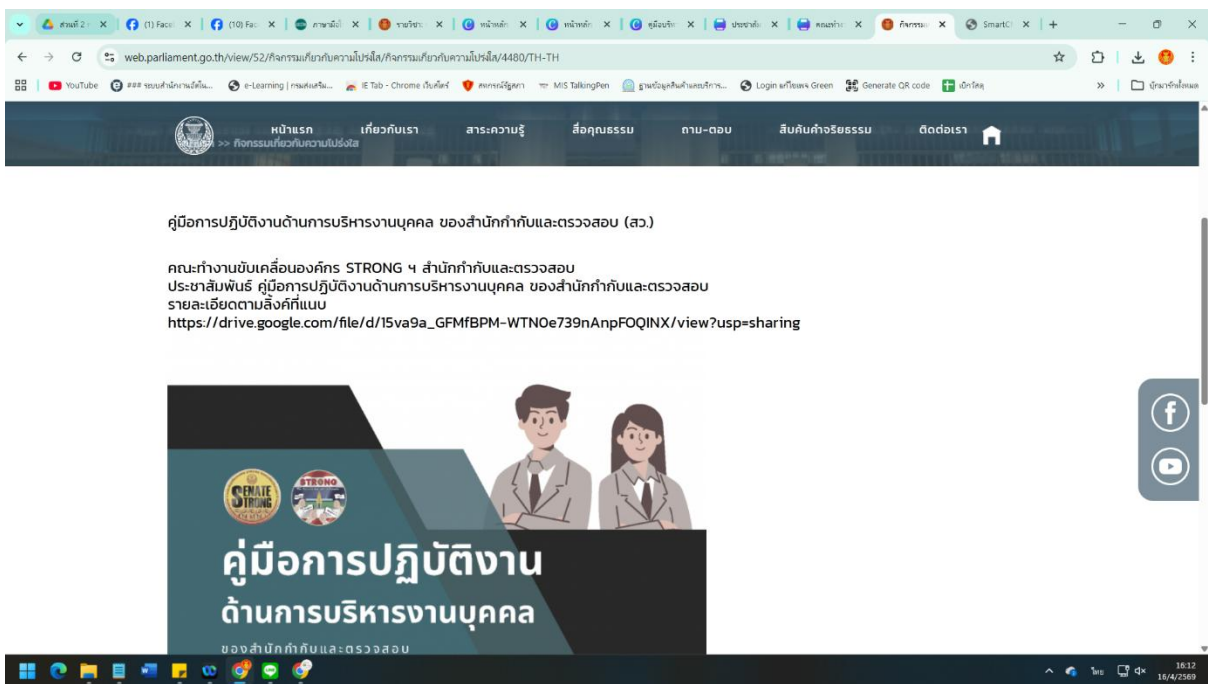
ส่วนที่ 2 | (1) Face | (10) Face | ภาษาอังกฤษ | รายวิชา | หน้าหลัก | หน้าหลัก | คู่มือบริห | ประชาสัม | คณะทำง | กิจกรรม | SmartC

web.parliament.go.th/view/52/กิจกรรมเกี่ยวกับความโปร่งใส/กิจกรรมเกี่ยวกับความโปร่งใส/4480/TH-TH

YouTube | ### ระบบสำนักงานอัตโน... | e-Learning | กรมส่งเสริม... | IE Tab - Chrome เว็บสโตร์ | สหกรณ์รัฐสภา | MIS TalkingPen | ฐานข้อมูลสินค้าและบริการ... | Login แก้ไขแพง Green | Generate QR code | เบิกโลหิ | บุ๊กมาร์กทั้งหมด

หน้าแรก เกี่ยวกับเรา สาระความรู้ สื่อคุณธรรม ถาม-ตอบ สืบค้นค่าจริยธรรม ติดต่อเรา

>> กิจกรรมเกี่ยวกับความโปร่งใส

คู่มือการปฏิบัติงานด้านการบริหารงานบุคคล ของสำนักกำกับและตรวจสอบ (สว.)

คณะทำงานขับเคลื่อนองค์กร STRONG ฯ สำนักกำกับและตรวจสอบ
ประชาสัมพันธ์ คู่มือการปฏิบัติงานด้านการบริหารงานบุคคล ของสำนักกำกับและตรวจสอบ
รายละเอียดตามลิ้งค์ที่แนบ
https://drive.google.com/file/d/15va9a_GFMfBPM-WTN0e739nAnpFOQINX/view?usp=sharing

SENATE STRONG

STRONG

คู่มือการปฏิบัติงาน
ด้านการบริหารงานบุคคล
ของสำนักกำกับและตรวจสอบ

16:12
16/4/2569